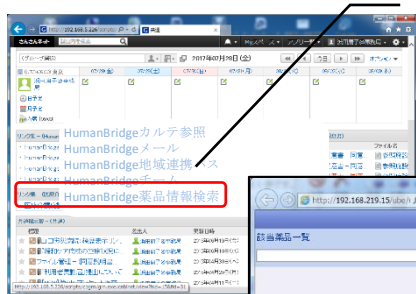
http://192.168.3.126/

予定表

2017年07月20日(木)

HumanBridgeカルテ参照
HumanBridgeメール
HumanBridge地域連携パス
HumanBridgeチーム
HumanBridge薬品情報検索

リンク集

http://192.168.219.15/ube/t

該当薬品一覧

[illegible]